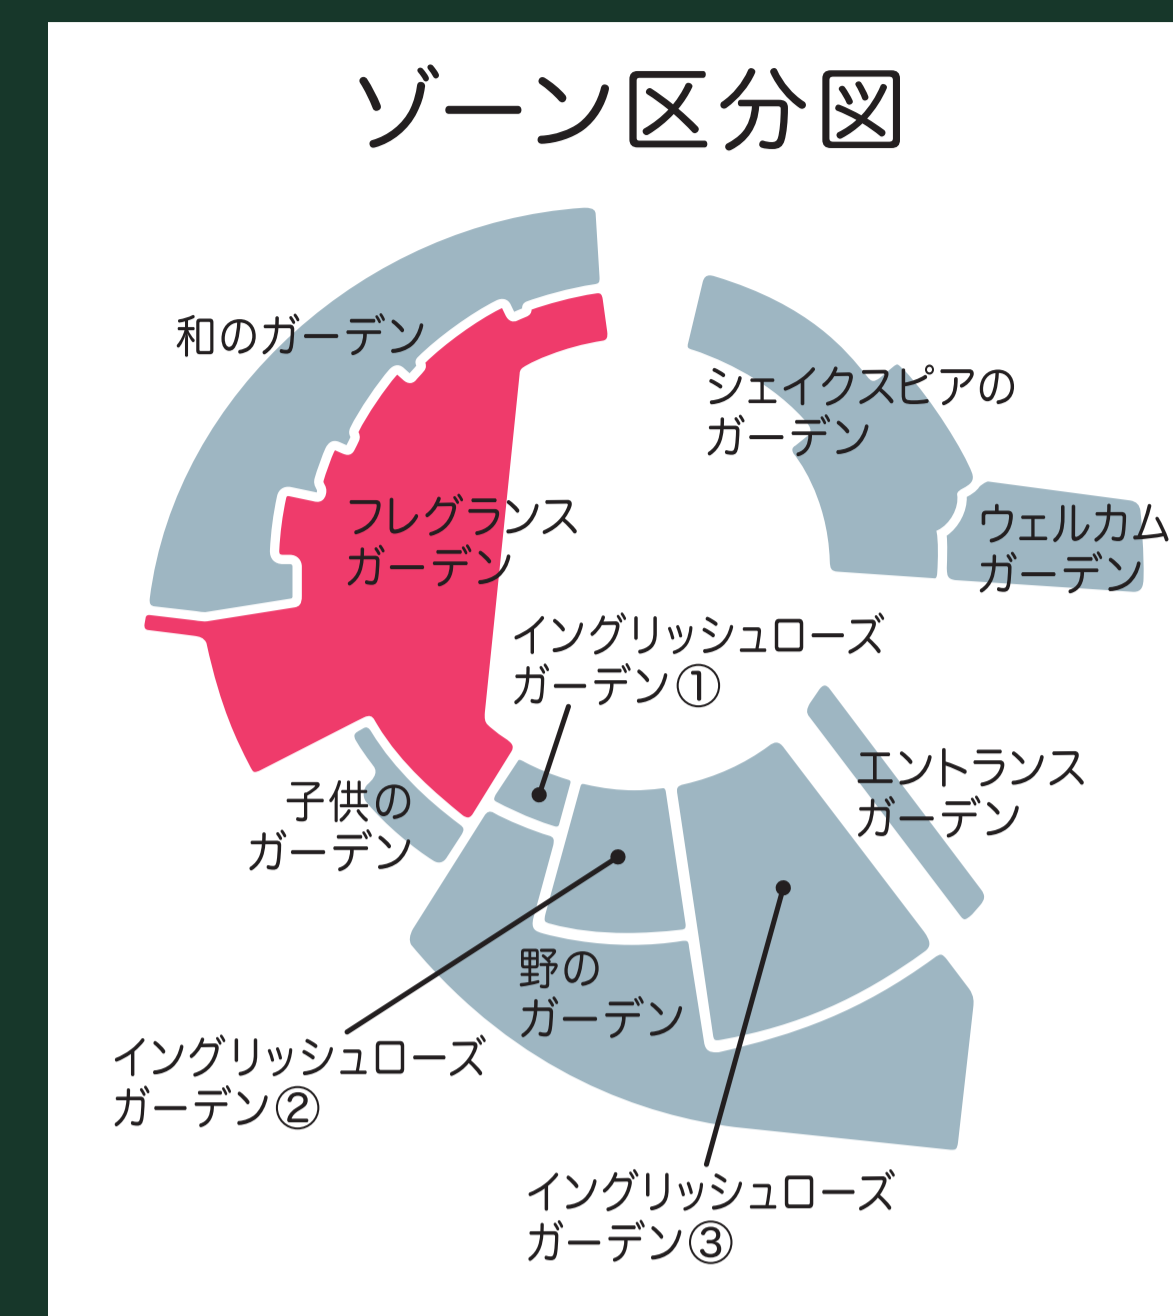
ゾーン区分図

和のガーデン

シェイクスピアのガーデン

フレグランスガーデン

ウェルカムガーデン

イングリッシュローズガーデン①

エントランスガーデン

子供のガーデン

野のガーデン

イングリッシュローズガーデン②

イングリッシュローズガーデン③